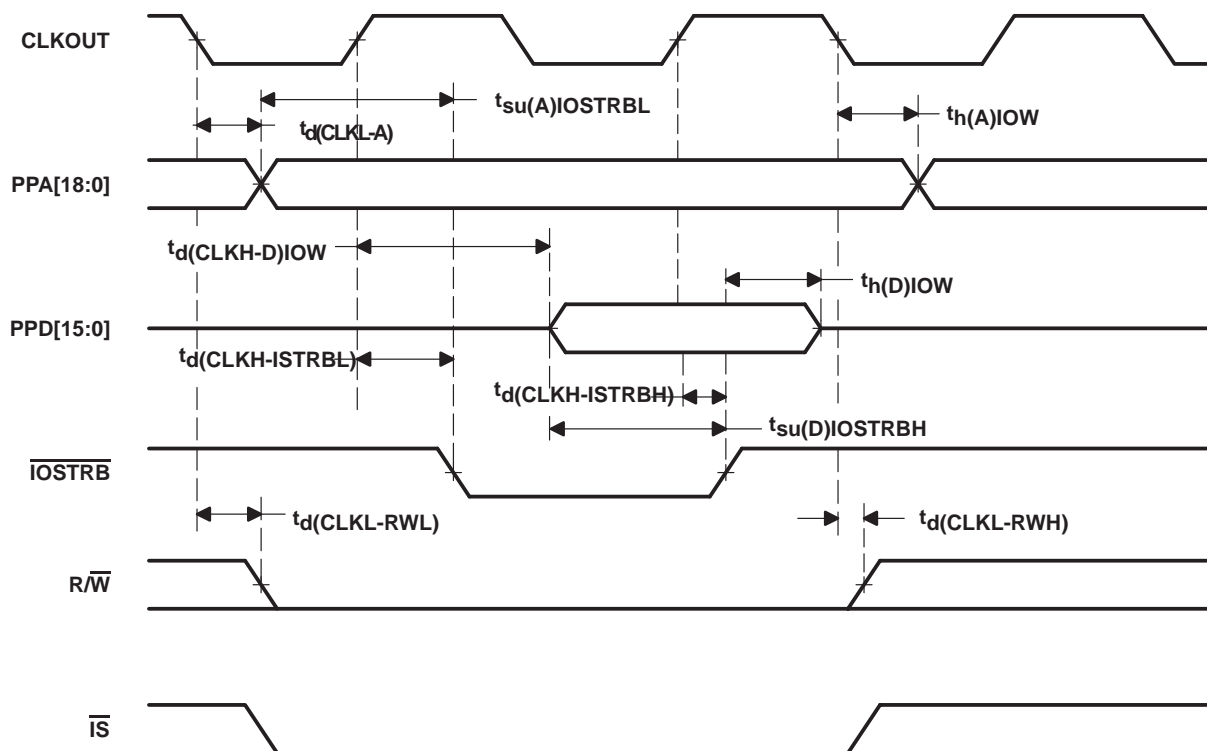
CLKOUT

$t_{su(A)IOSTRBL}$

$t_{d(CLKL-A)}$

$t_{h(A)IOW}$

PPA[18:0]

$t_{d(CLKH-D)IOW}$

$t_{h(D)IOW}$

PPD[15:0]

$t_{d(CLKH-ISTRBL)}$

$t_{d(CLKH-ISTRBH)}$

$t_{su(D)IOSTRBH}$

$\overline{IOSTRB}$

$t_{d(CLKL-RWL)}$

$t_{d(CLKL-RWH)}$

R/$\overline{W}$

$\overline{IS}$